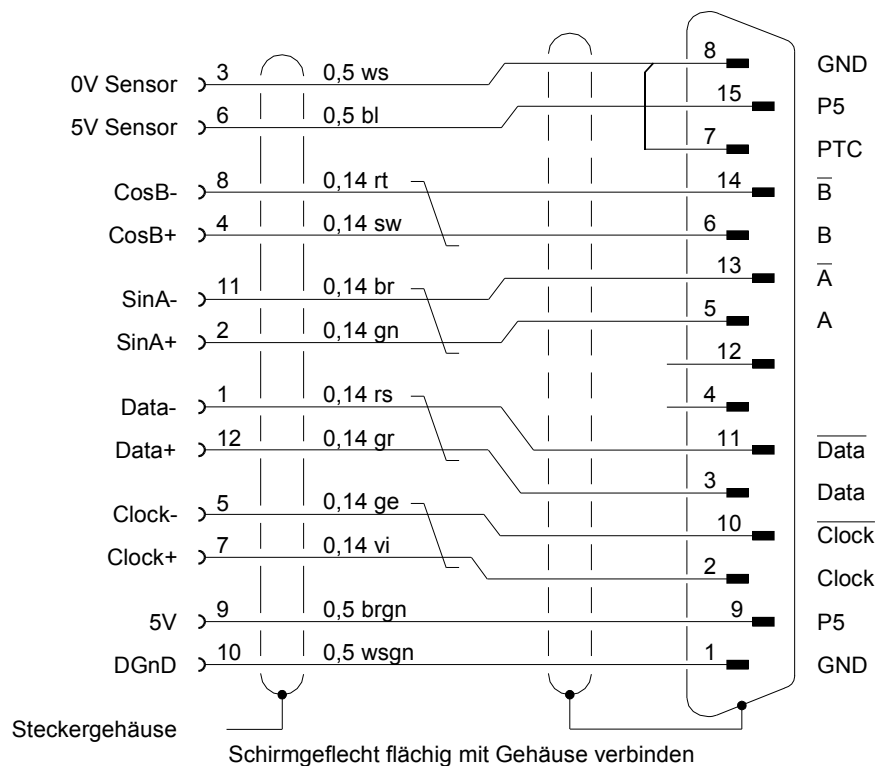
0V Sensor 3 0,5 ws 8 GND
5V Sensor 6 0,5 bl 15 P5
7 PTC
CosB- 8 0,14 rt 14 $\overline{B}$
CosB+ 4 0,14 sw 6 B
13 $\overline{A}$
SinA- 11 0,14 br 5 A
SinA+ 2 0,14 gn 12
Data- 1 0,14 rs 4
Data+ 12 0,14 gr 11 $\overline{Data}$
3 Data
Clock- 5 0,14 ge 10 $\overline{Clock}$
Clock+ 7 0,14 vi 2 Clock
5V 9 0,5 brgn 9 P5
DGnD 10 0,5 wsgn 1 GND

Steckergehäuse

Schirmgeflecht flächig mit Gehäuse verbinden